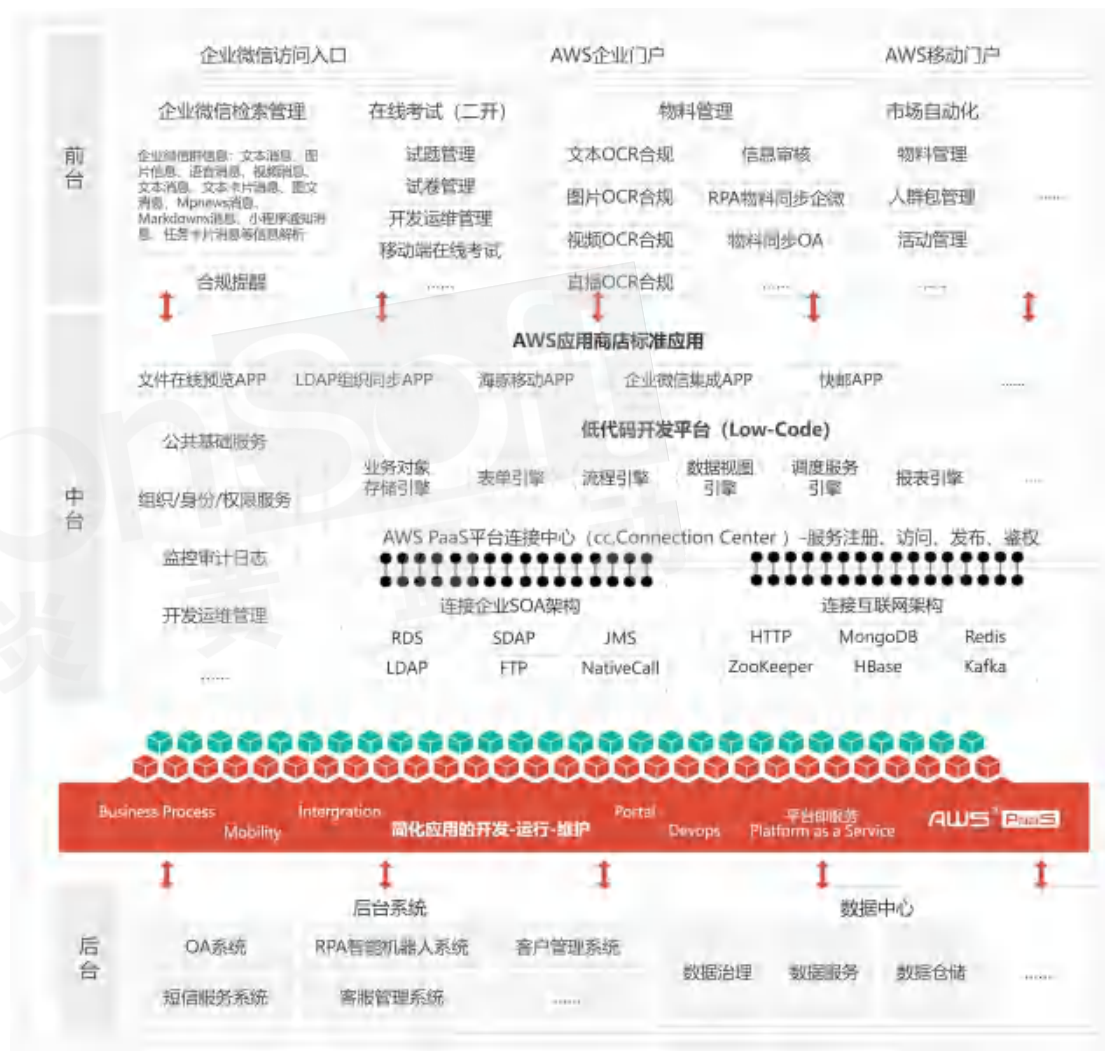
前台

企业微信访问入口　AWS企业门户　AWS移动门户

企业微信检索管理

企业微信群信息：文本消息、图片信息、语音消息、视频消息、文本消息、文本卡片消息、图文消息、Mpnews消息、Markdown消息、小程序通知消息、任务卡片消息等信息解析

合规提醒

在线考试（二开）

试题管理
试卷管理
开发运维管理
移动端在线考试
……

物料管理

文本OCR合规　信息审核
图片OCR合规　RPA物料同步企微
视频OCR合规　物料同步OA
直播OCR合规　……

市场自动化

物料管理
人群包管理
活动管理
……

……

中台

AWS应用商店标准应用

文件在线预览APP　LDAP组织同步APP　海豚移动APP　企业微信集成APP　快邮APP　……

公共基础服务

组织/身份/权限服务

监控审计日志

开发运维管理

……

低代码开发平台（Low-Code）

业务对象存储引擎　表单引擎　流程引擎　数据视图引擎　调度服务引擎　报表引擎　……

AWS PaaS平台连接中心（cc,Connection Center）-服务注册、访问、发布、鉴权

连接企业SOA架构　连接互联网架构

RDS　SDAP　JMS　HTTP　MongoDB　Redis
LDAP　FTP　NativeCall　ZooKeeper　HBase　Kafka

Business Process　Mobility　Intergration　简化应用的开发-运行-维护　Portal　Devops　平台即服务 Platform as a Service　AWS PaaS

后台

后台系统

OA系统　RPA智能机器人系统　客户管理系统
短信服务系统　客服管理系统　……

数据中心

数据治理　数据服务　数据仓储　……